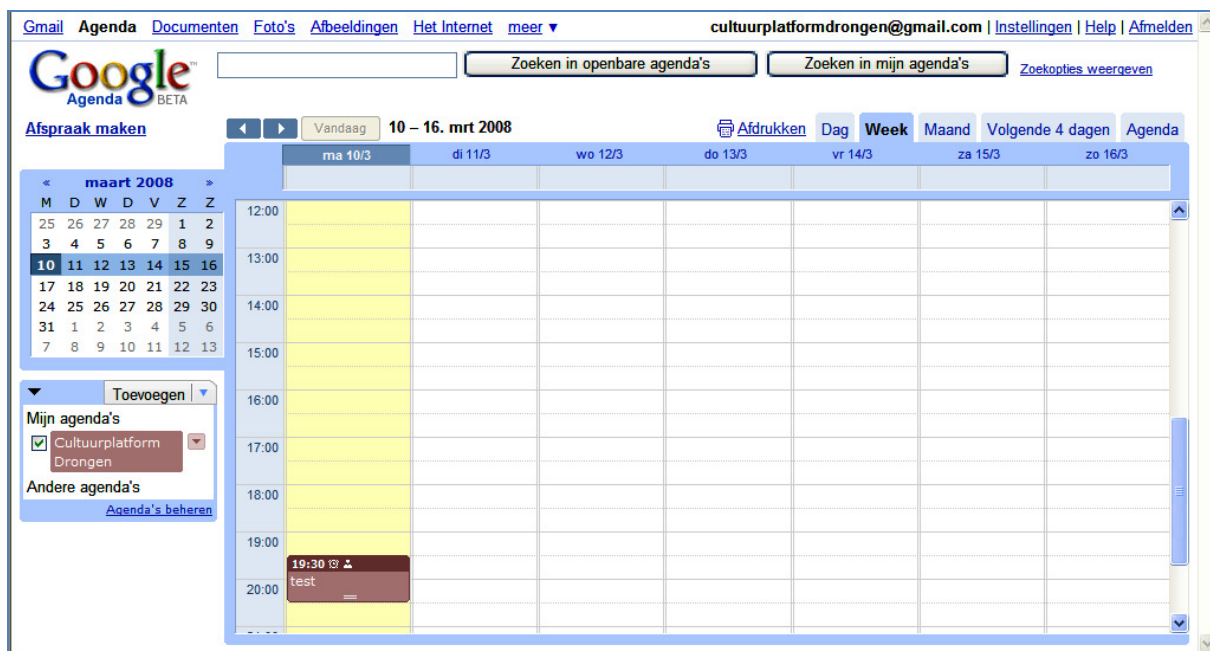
Gmail Agenda Documenten Foto's Afbeeldingen Het Internet meer ▼

cultuurplatformdrongen@gmail.com | Instellingen | Help | Afmelden

Google Agenda BETA

Zoeken in openbare agenda's

Zoeken in mijn agenda's

Zoekopties weergeven

Afspraak maken

Vandaag

10 – 16. mrt 2008

Afdrukken

Dag Week Maand Volgende 4 dagen Agenda

« maart 2008 »

| M | D | W | D | V | Z | Z |
|---|---|---|---|---|---|---|
| 25 | 26 | 27 | 28 | 29 | 1 | 2 |
| 3 | 4 | 5 | 6 | 7 | 8 | 9 |
| 10 | 11 | 12 | 13 | 14 | 15 | 16 |
| 17 | 18 | 19 | 20 | 21 | 22 | 23 |
| 24 | 25 | 26 | 27 | 28 | 29 | 30 |
| 31 | 1 | 2 | 3 | 4 | 5 | 6 |
| 7 | 8 | 9 | 10 | 11 | 12 | 13 |

Toevoegen

Mijn agenda's

Cultuurplatform Drongen

Andere agenda's

Agenda's beheren

ma 10/3 di 11/3 wo 12/3 do 13/3 vr 14/3 za 15/3 zo 16/3

12:00
13:00
14:00
15:00
16:00
17:00
18:00
19:00
20:00

19:30
test